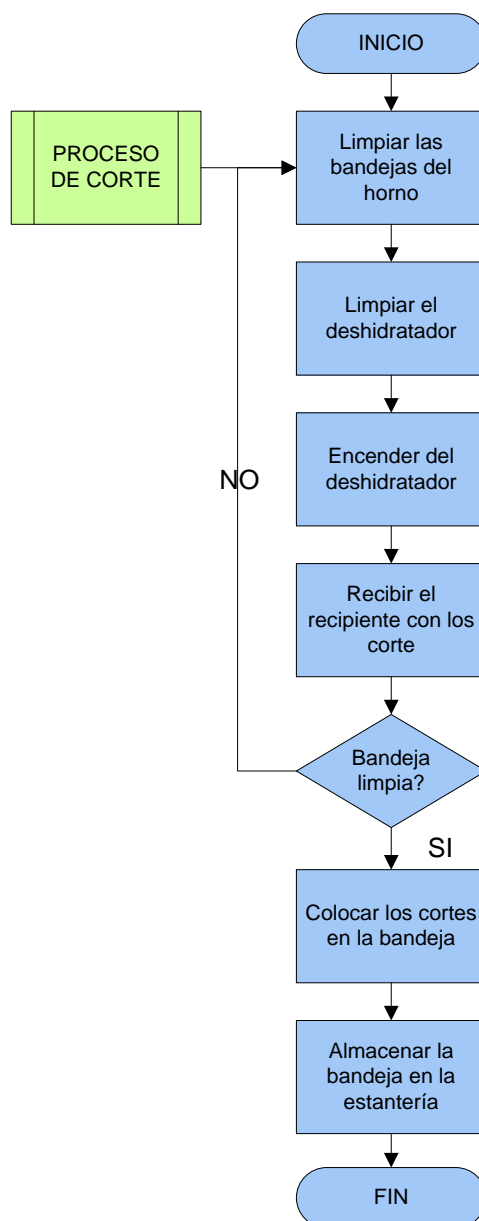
INICIO

PROCESO DE CORTE

Limpiar las bandejas del horno

Limpiar el deshidratador

Encender del deshidratador

NO

Recibir el recipiente con los corte

Bandeja limpia?

SI

Colocar los cortes en la bandeja

Almacenar la bandeja en la estantería

FIN